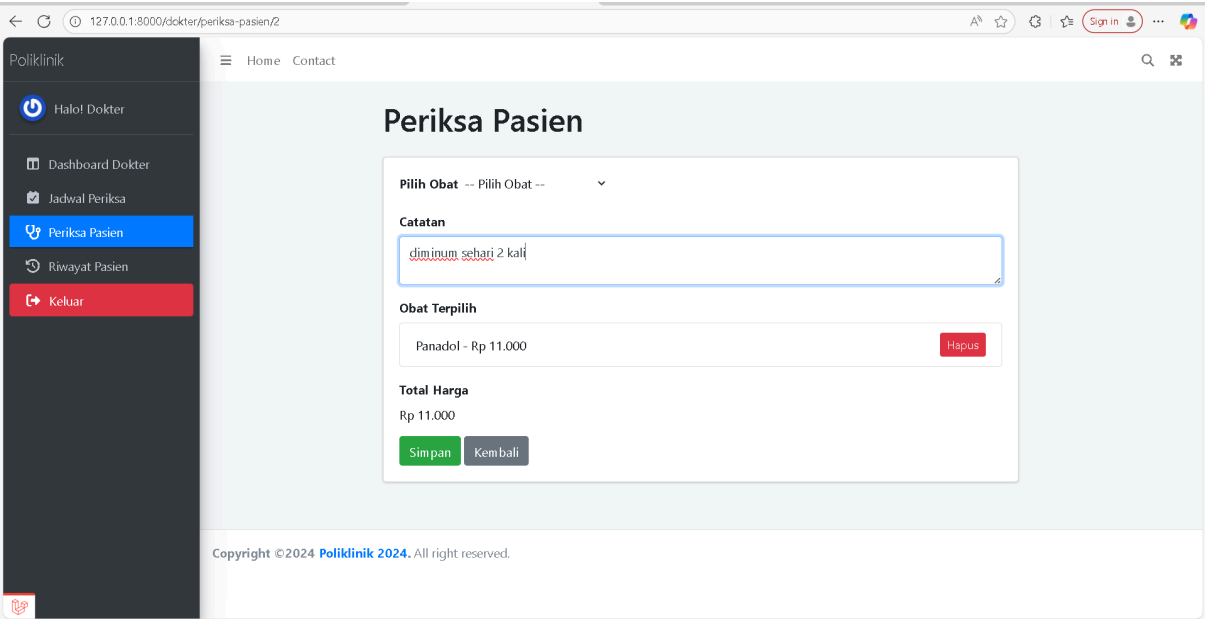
127.0.0.1:8000/dokter/periksa-pasien/2

Sign in

Poliklinik

Halo! Dokter

Dashboard Dokter

Jadwal Periksa

Periksa Pasien

Riwayat Pasien

Keluar

Home Contact

Periksa Pasien

Pilih Obat -- Pilih Obat --

Catatan

diminum sehari 2 kali

Obat Terpilih

Panadol - Rp 11.000

Hapus

Total Harga

Rp 11.000

Simpan Kembali

Copyright ©2024 Poliklinik 2024. All right reserved.